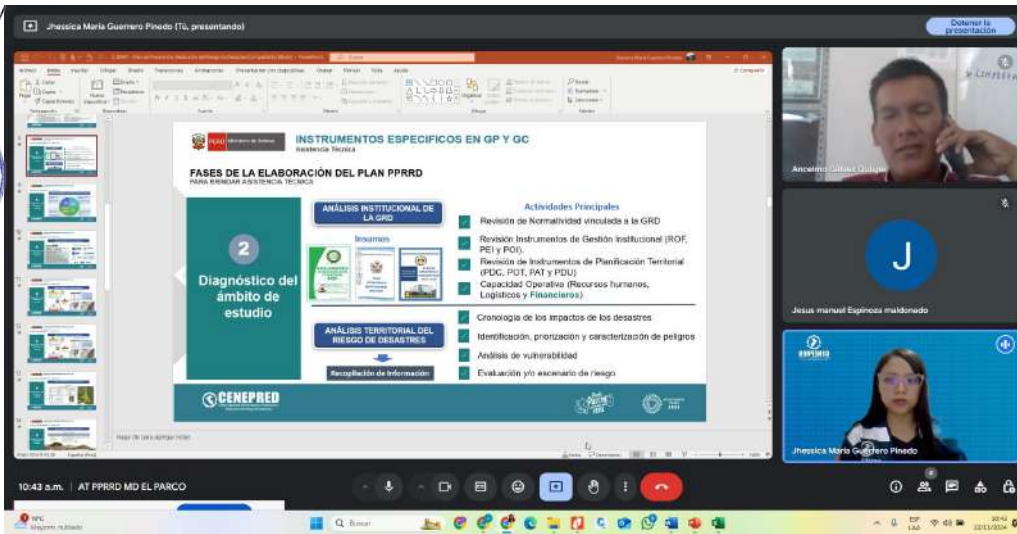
Jhessica Maria Guerrero Pinedo (Tú, presentando)

Detener la presentación

PERÚ Ministerio de Defensa

INSTRUMENTOS ESPECIFICOS EN GP Y GC
Asistencia Técnica

FASES DE LA ELABORACIÓN DEL PLAN PPRRD
PARA BRINDAR ASISTENCIA TÉCNICA

2
Diagnóstico del ámbito de estudio

ANÁLISIS INSTITUCIONAL DE LA GRD

Insumos

Actividades Principales

Revisión de Normatividad vinculada a la GRD

Revisión Instrumentos de Gestión Institucional (ROF, PEI y POI).

Revisión de Instrumentos de Planificación Territorial (PDC, POT, PAT y PDU)

Capacidad Operativa (Recursos humanos, Logísticos y Financieros)

ANÁLISIS TERRITORIAL DEL RIESGO DE DESASTRES

Recopilación de información

Cronología de los impactos de los desastres

Identificación, priorización y caracterización de peligros

Análisis de vulnerabilidad

Evaluación y/o escenario de riesgo

CENEPRED

Haga clic para agregar notas

Anceimo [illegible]

Jesus manuel Espinoza maldonado

J

Jhessica Maria Guerrero Pinedo

10:43 a.m. | AT PPRRD MD EL PARCO

Buscar